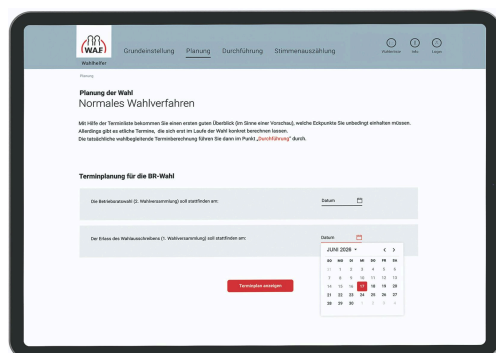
W.A.F Wahlhelfer

Grundeinstellung Planung Durchführung Stimmenauszählung

Kontakt Info Logout

Planung

Planung der Wahl
Normales Wahlverfahren

Mit Hilfe der Terminliste bekommen Sie einen ersten guten Überblick (im Sinne einer Vorschau), welche Eckpunkte Sie unbedingt einhalten müssen. Allerdings gibt es etliche Termine, die sich erst im Laufe der Wahl konkret berechnen lassen. Die tatsächliche wahlbegleitende Terminberechnung führen Sie dann im Punkt „Durchführung" durch.

Terminplanung für die BR-Wahl

Die Betriebsratswahl (2. Wahlversammlung) soll stattfinden am: Datum

Der Erlass des Wahlausschreibens (1. Wahlversammlung) soll stattfinden am: Datum

JUNI 2026

| MO | DI | MI | DO | FR | SA | SO |
|---|---|---|---|---|---|---|
| 31 | 1 | 2 | 3 | 4 | 5 | 6 |
| 7 | 8 | 9 | 10 | 11 | 12 | 13 |
| 14 | 15 | 16 | 17 | 18 | 19 | 20 |
| 21 | 22 | 23 | 24 | 25 | 26 | 27 |
| 28 | 29 | 30 | 1 | 2 | 3 | 4 |

Terminplan anzeigen